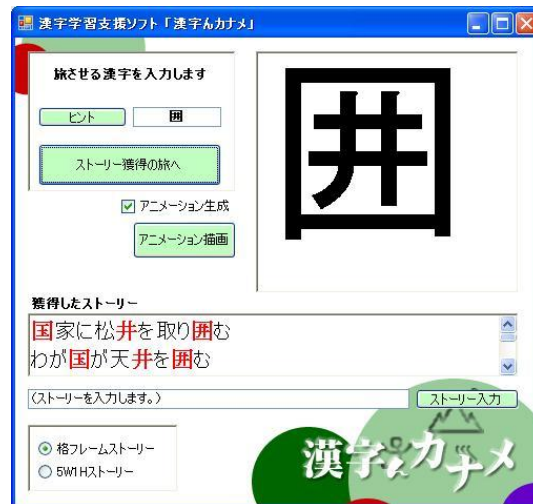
漢字学習支援ソフト「漢字んカナメ」

旅させる漢字を入力します

ヒント
囲

ストーリー獲得の旅へ

☑ アニメーション生成

アニメーション描画

囲

獲得したストーリー

国家に松井を取り囲む
わが国が天井を囲む

(ストーリーを入力します。)

ストーリー入力

◉ 格フレームストーリー
○ 5W1Hストーリー

漢字んカナメ